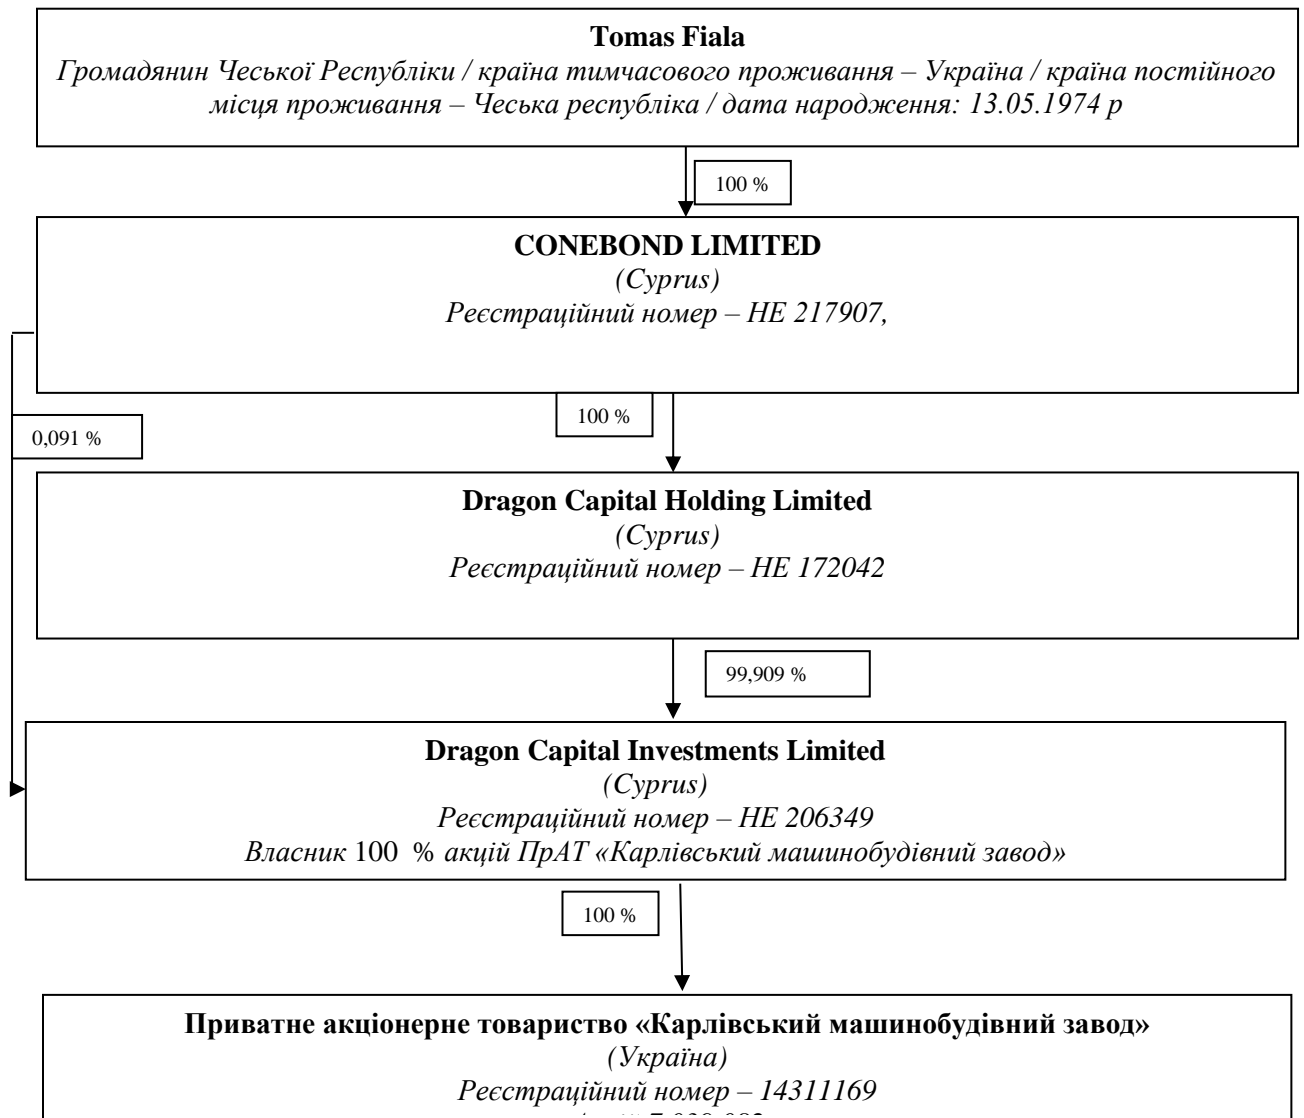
**Tomas Fiala**
*Громадянин Чеської Республіки / країна тимчасового проживання – Україна / країна постійного місця проживання – Чеська республіка / дата народження: 13.05.1974 р*

100 %

**CONEBOND LIMITED**
*(Cyprus)*
*Реєстраційний номер – НЕ 217907,*

0,091 %

100 %

**Dragon Capital Holding Limited**
*(Cyprus)*
*Реєстраційний номер – НЕ 172042*

99,909 %

**Dragon Capital Investments Limited**
*(Cyprus)*
*Реєстраційний номер – НЕ 206349*
*Власник* 100 % *акцій ПрАТ «Карлівський машинобудівний завод»*

100 %

**Приватне акціонерне товариство «Карлівський машинобудівний завод»**
*(Україна)*
*Реєстраційний номер – 14311169*
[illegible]